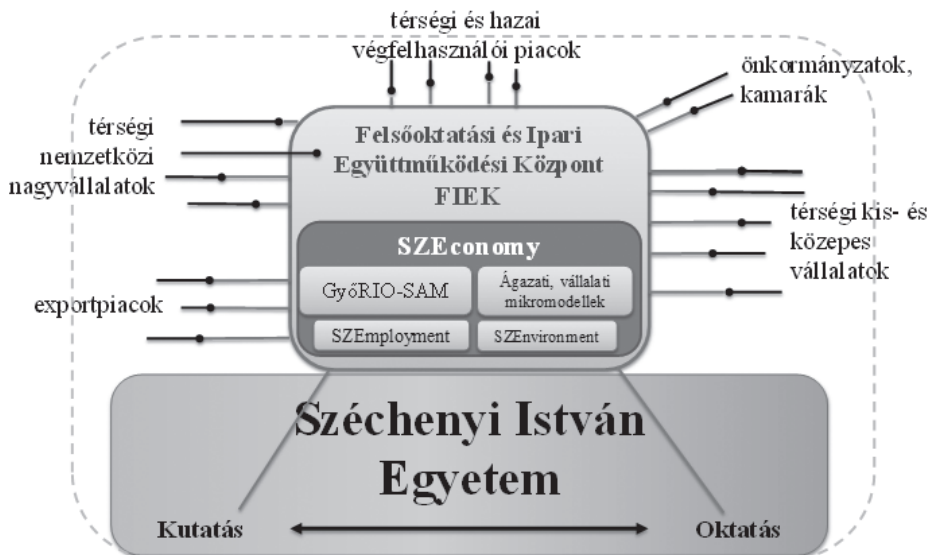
térségi és hazai végfelhasználói piacok

önkormányzatok, kamarák

térségi nemzetközi nagyvállalatok

Felsőoktatási és Ipari Együttműködési Központ FIEK

térségi kis- és közepes vállalatok

SZEconomy

GyőRIO-SAM

Ágazati, vállalati mikromodellek

exportpiacok

SZEmployment

SZEnvironment

Széchenyi István Egyetem

Kutatás

Oktatás